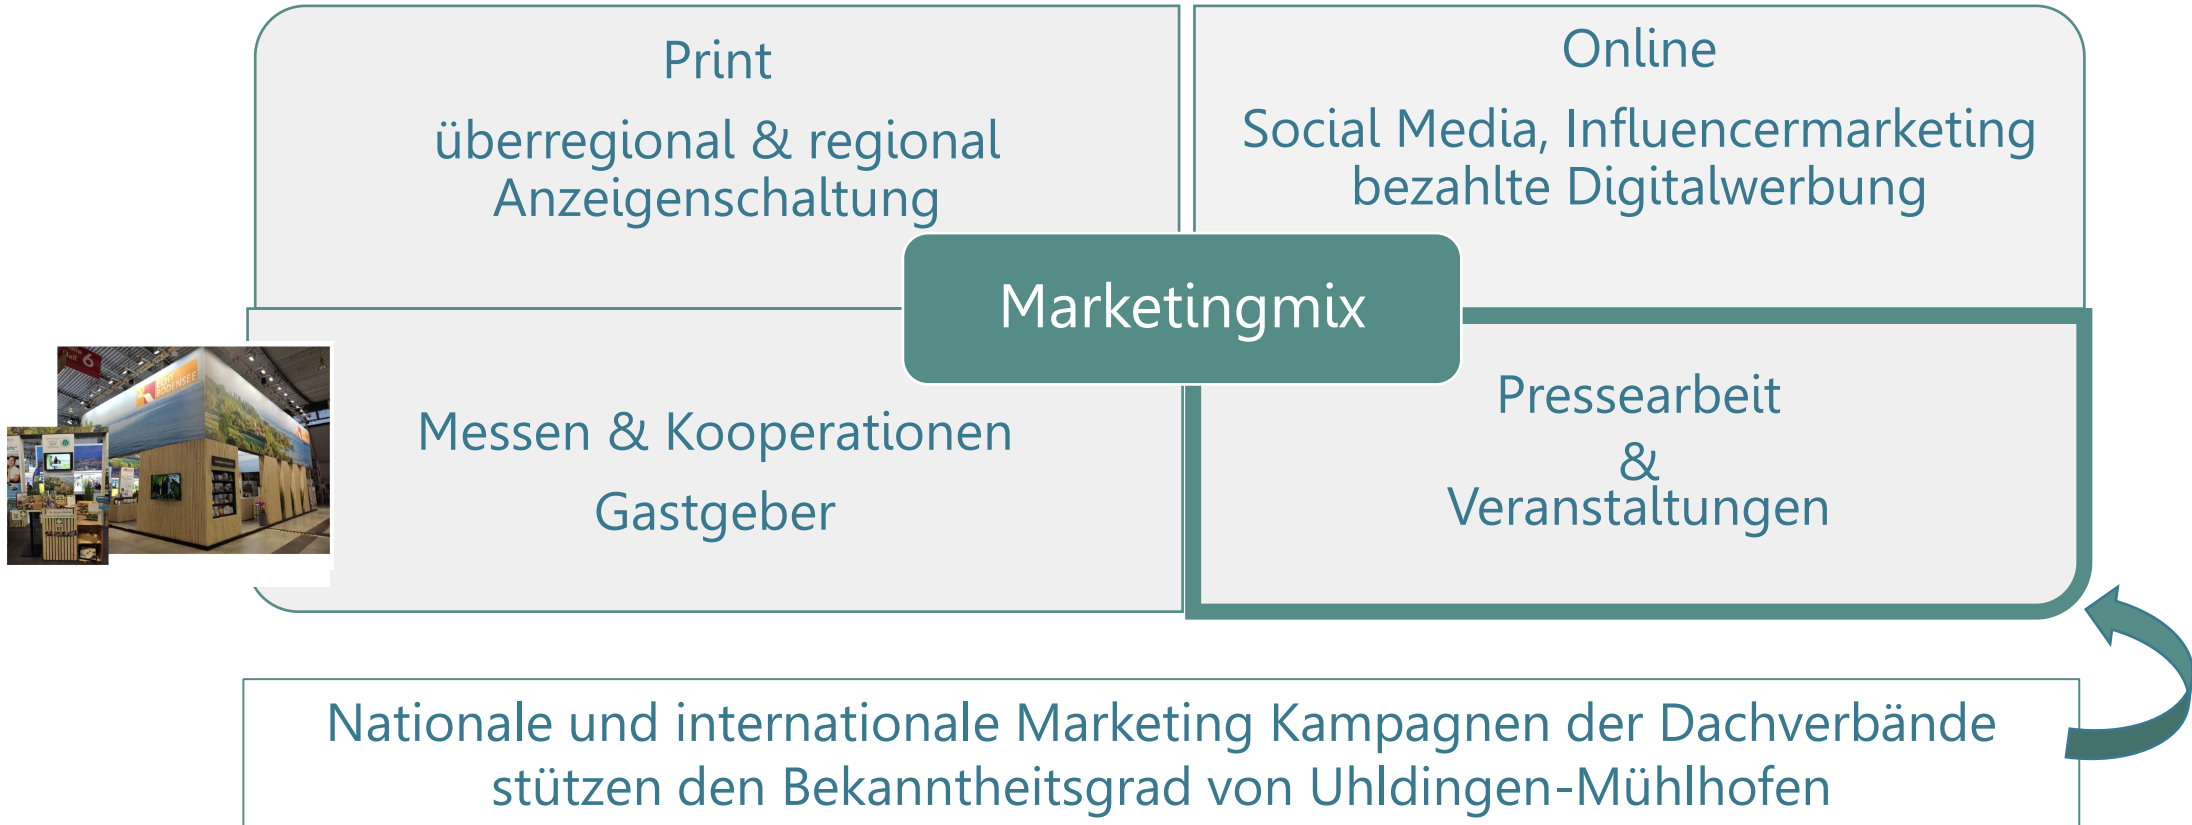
Print

überregional & regional Anzeigenschaltung

Online

Social Media, Influencermarketing bezahlte Digitalwerbung

Marketingmix

Messen & Kooperationen

Gastgeber

Pressearbeit & Veranstaltungen

Nationale und internationale Marketing Kampagnen der Dachverbände stützen den Bekanntheitsgrad von Uhldingen-Mühlhofen